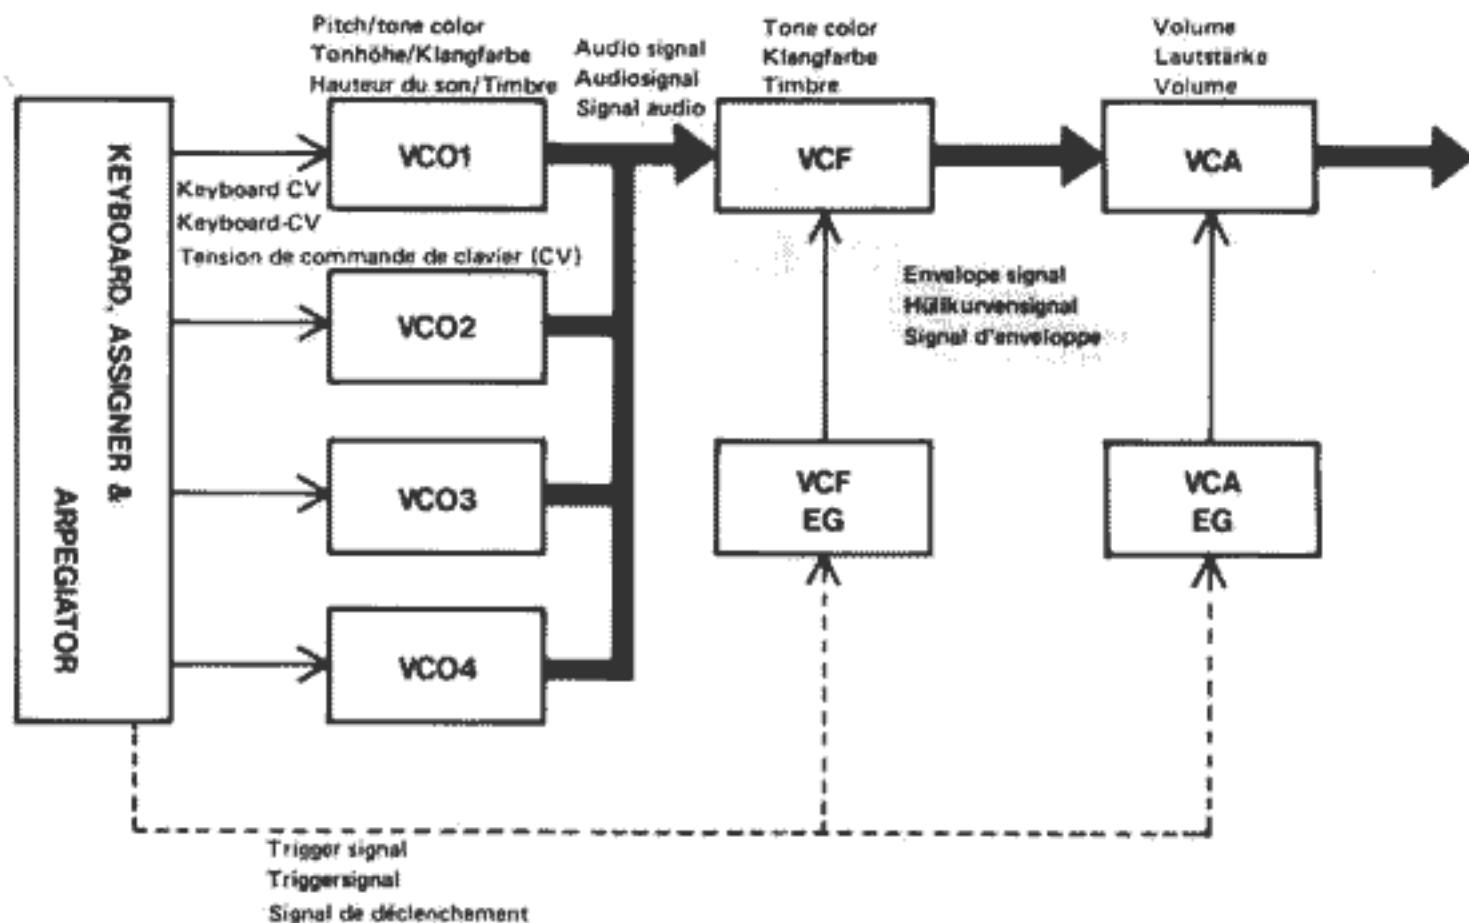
KEYBOARD, ASSIGNER & ARPEGIATOR

Pitch/tone color
Tonhöhe/Klangfarbe
Hauteur du son/Timbre

Audio signal
Audiosignal
Signal audio

Tone color
Klangfarbe
Timbre

Volume
Lautstärke
Volume

VCO1

VCF

VCA

Keyboard CV
Keyboard-CV
Tension de commande de clavier (CV)

Envelope signal
Hüllkurvensignal
Signal d'enveloppe

VCO2

VCO3

VCF EG

VCA EG

VCO4

Trigger signal
Triggersignal
Signal de déclenchement